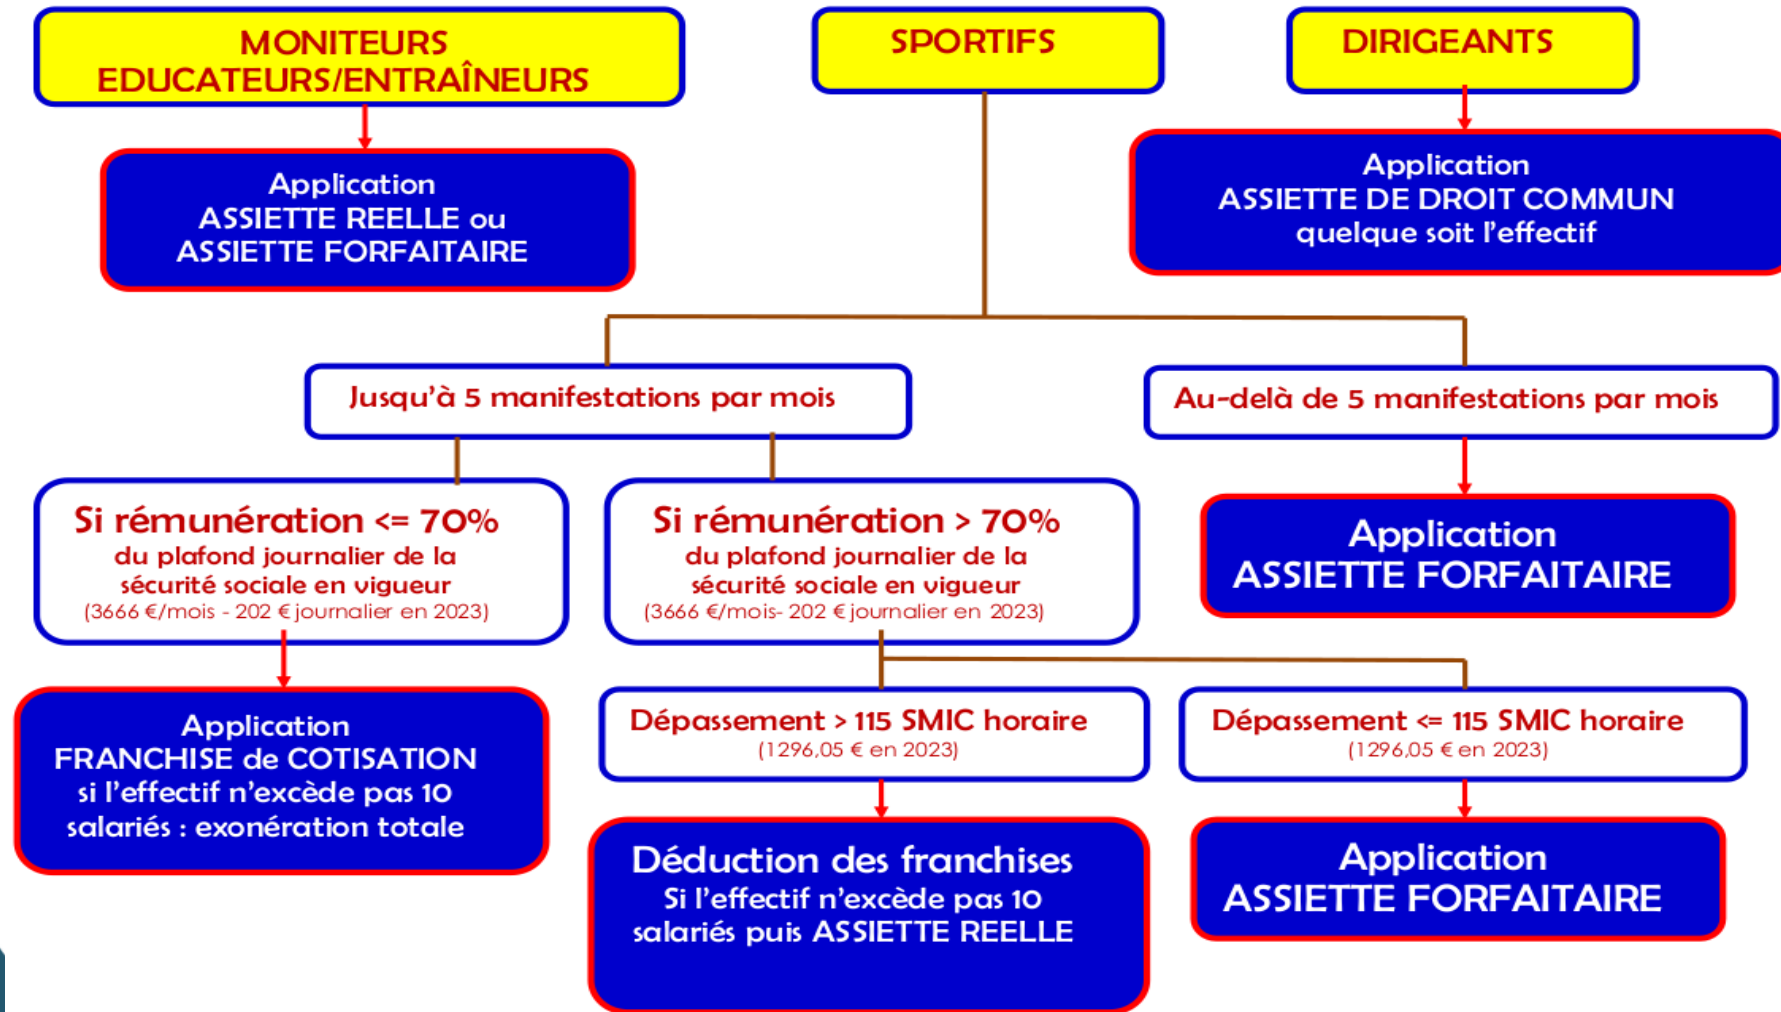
MONITEURS EDUCATEURS/ENTRAÎNEURS

Application
ASSIETTE REELLE ou
ASSIETTE FORFAITAIRE

SPORTIFS

DIRIGEANTS

Application
ASSIETTE DE DROIT COMMUN
quelque soit l'effectif

Jusqu'à 5 manifestations par mois

Au-delà de 5 manifestations par mois

Si rémunération <= 70%
du plafond journalier de la sécurité sociale en vigueur
(3666 €/mois - 202 € journalier en 2023)

Si rémunération > 70%
du plafond journalier de la sécurité sociale en vigueur
(3666 €/mois- 202 € journalier en 2023)

Application
ASSIETTE FORFAITAIRE

Application
FRANCHISE de COTISATION
si l'effectif n'excède pas 10 salariés : exonération totale

Dépassement > 115 SMIC horaire
(1296,05 € en 2023)

Dépassement <= 115 SMIC horaire
(1296,05 € en 2023)

Déduction des franchises
Si l'effectif n'excède pas 10 salariés puis ASSIETTE REELLE

Application
ASSIETTE FORFAITAIRE